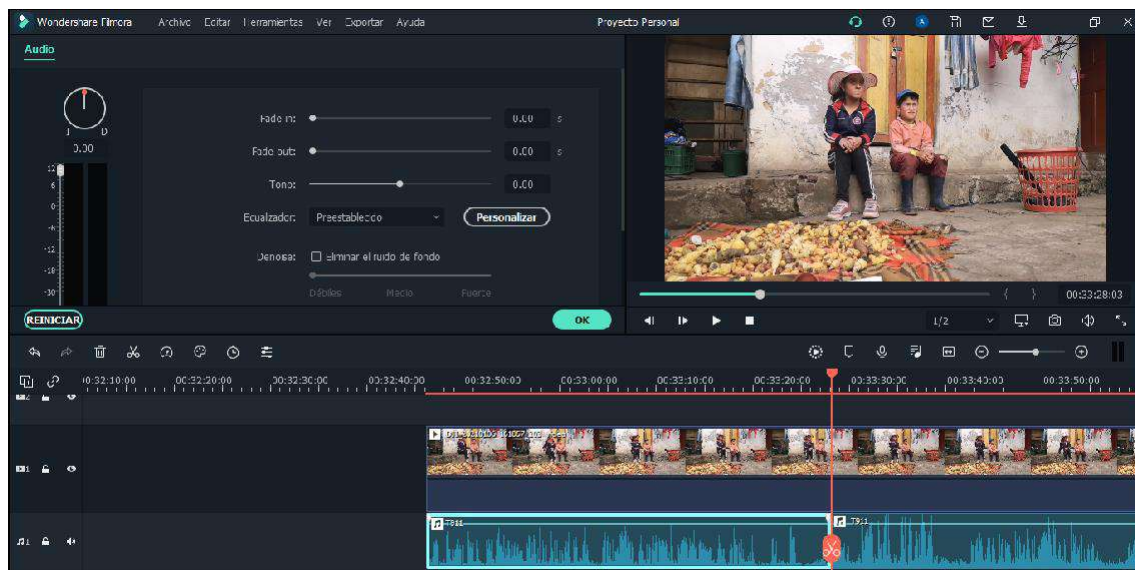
Wondershare Filmora Archivo Editar Herramientas Ver Exportar Ayuda Proyecto Personal

Audio

I D
0.00

12
6
0
-6
-12
-18
-30

Fade in: 0.00 s
Fade out: 0.00 s
Tono: 0.00
Ecualizador: Preestablecido Personalizar
Denoise: Eliminar el ruido de fondo
Débiles Medio Fuerte

REINICIAR
OK

00:33:28:03
1/2

00:32:10:00 00:32:20:00 00:32:30:00 00:32:40:00 00:32:50:00 00:33:00:00 00:33:10:00 00:33:20:00 00:33:30:00 00:33:40:00 00:33:50:00

1
1